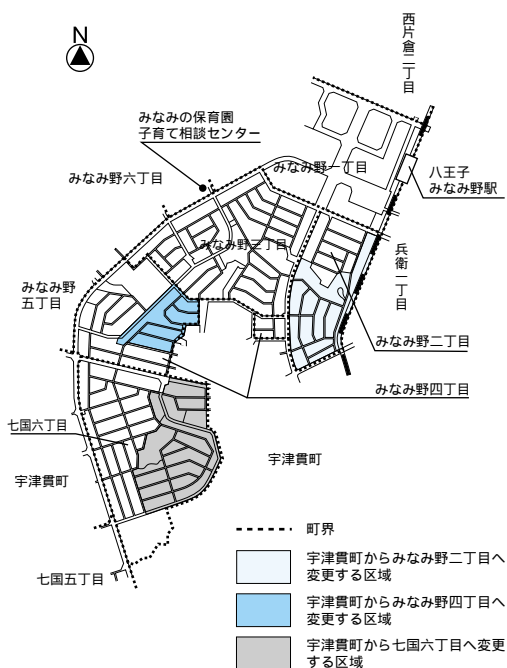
N

西片倉二丁目

みなみの保育園
子育て相談センター

みなみ野六丁目

みなみ野一丁目

八王子
みなみ野駅

みなみ野三丁目

兵衛一丁目

みなみ野
五丁目

みなみ野二丁目

みなみ野四丁目

七国六丁目

宇津貫町

宇津貫町

七国五丁目

町界

宇津貫町からみなみ野二丁目へ変更する区域

宇津貫町からみなみ野四丁目へ変更する区域

宇津貫町から七国六丁目へ変更する区域